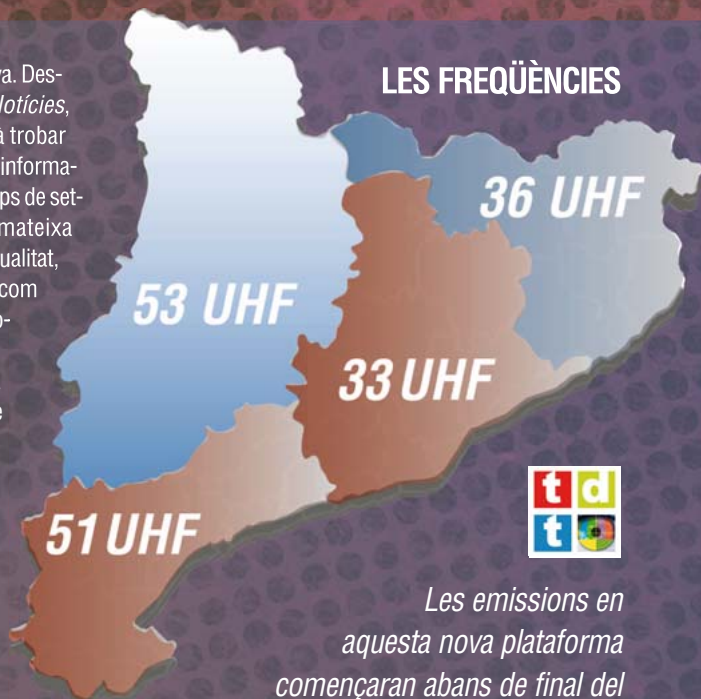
ra. Des-
lotícies,
a trobar
informa-
ps de set-
mateixa
ualitat,
com
o-

e

LES FREQÜÈNCIES

36 UHF

53 UHF

33 UHF

51 UHF

t d
t

Les emissions en aquesta nova plataforma començaran abans de final del